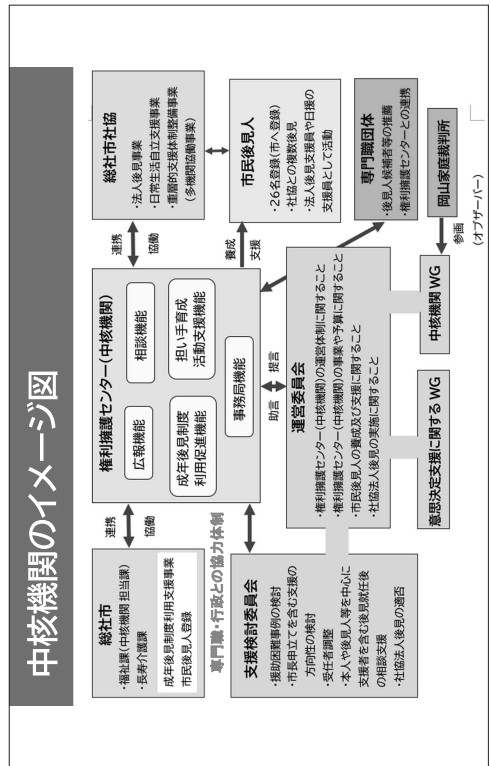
中核機関のイメージ図

総社市
・福祉課（中核機関担当課）
・長寿介護課
成年後見制度利用支援事業
市民後見人登録

連携
協働

専門職・行政との協力体制

支援検討委員会
・援助困難事例の検討
・市長申立てを含む支援の方向性の検討
・受任者調整
・本人や後見人等を中心に支援者を含む後見就任後の相談支援
・社協法人後見の適否

権利擁護センター（中核機関）
広報機能
相談機能
成年後見制度利用促進機能
担い手育成活動支援機能
事務局機能

助言
提言

運営委員会
・権利擁護センター（中核機関）の運営体制に関すること
・権利擁護センター（中核機関）の事業や予算に関すること
・市民後見人の養成及び支援に関すること
・社協法人後見の実施に関すること

意思決定支援に関するWG

中核機関WG

総社市社協
・法人後見事業
・日常生活自立支援事業
・重層的支援体制整備事業（多機関協働事業）

連携
協働

市民後見人
・26名登録（市へ登録）
・社協との複数後見
・法人後見支援員や日援の支援員として活動

養成
支援

専門職団体
・後見人候補者等の推薦
・権利擁護センターとの連携

岡山家庭裁判所

参画
（オブザーバー）